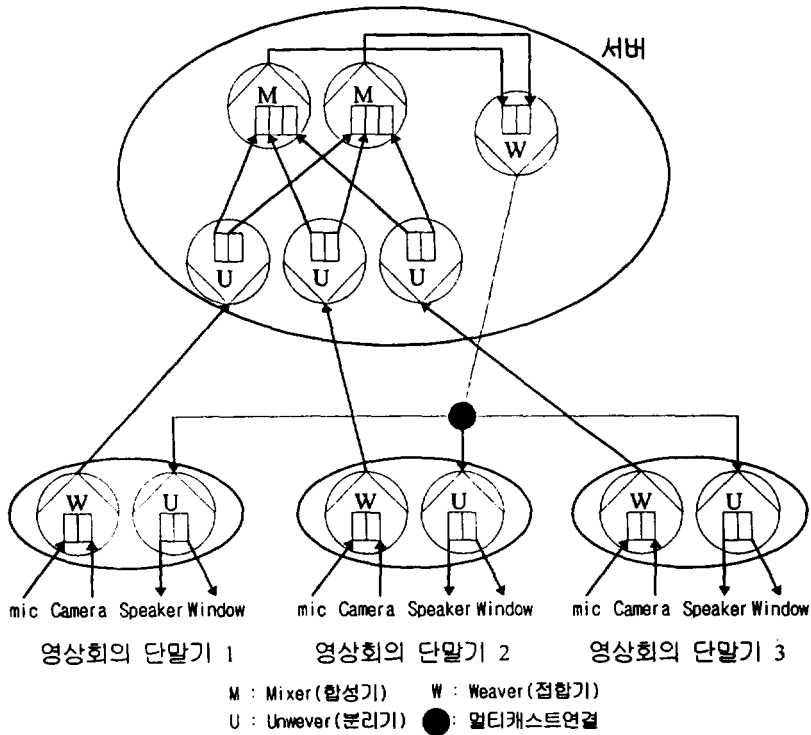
서버

M M W

U U U

W U W U W U

mic Camera Speaker Window mic Camera Speaker Window mic Camera Speaker Window

영상회의 단말기 1 영상회의 단말기 2 영상회의 단말기 3

M : Mixer(합성기) W : Weaver(접합기)
U : Unwever(분리기) : 멀티캐스트연결